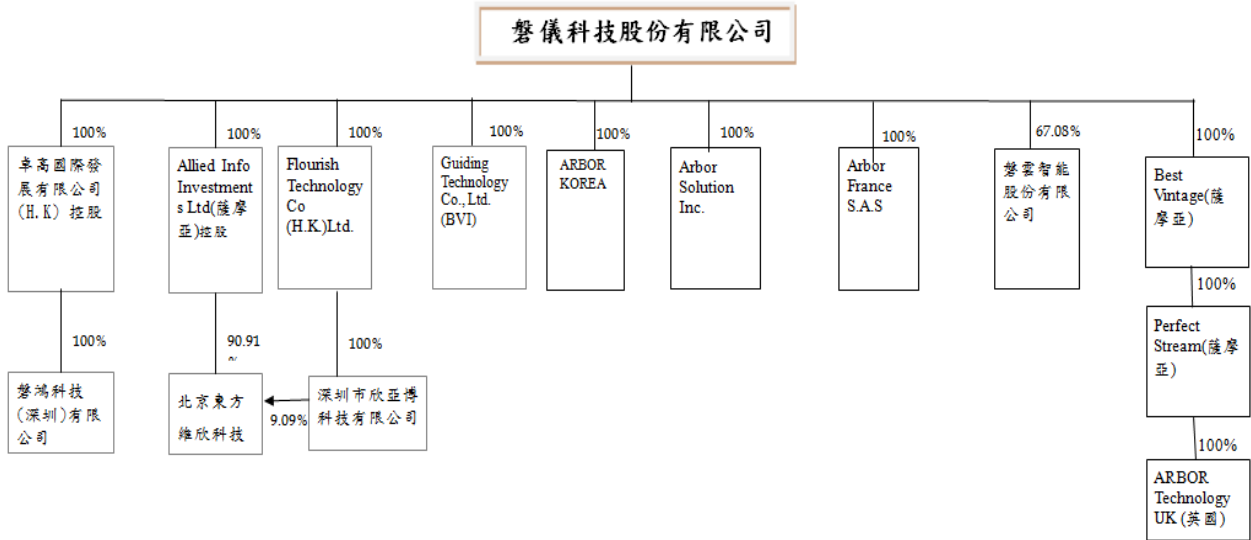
磐儀科技股份有限公司

100%
卓高國際發展有限公司(H.K) 控股

100%
Allied Info Investments Ltd(薩摩亞)控股

100%
Flourish Technology Co (H.K.)Ltd.

100%
Guiding Technology Co., Ltd. (BVI)

100%
ARBOR KOREA

100%
Arbor Solution Inc.

100%
Arbor France S.A.S

67.08%
磐雲智能股份有限公司

100%
Best Vintage(薩摩亞)

100%
磐鴻科技(深圳)有限公司

90.91%
北京東方維欣科技

100%
深圳市欣亞博科技有限公司

9.09%

100%
Perfect Stream(薩摩亞)

100%
ARBOR Technology UK (英國)